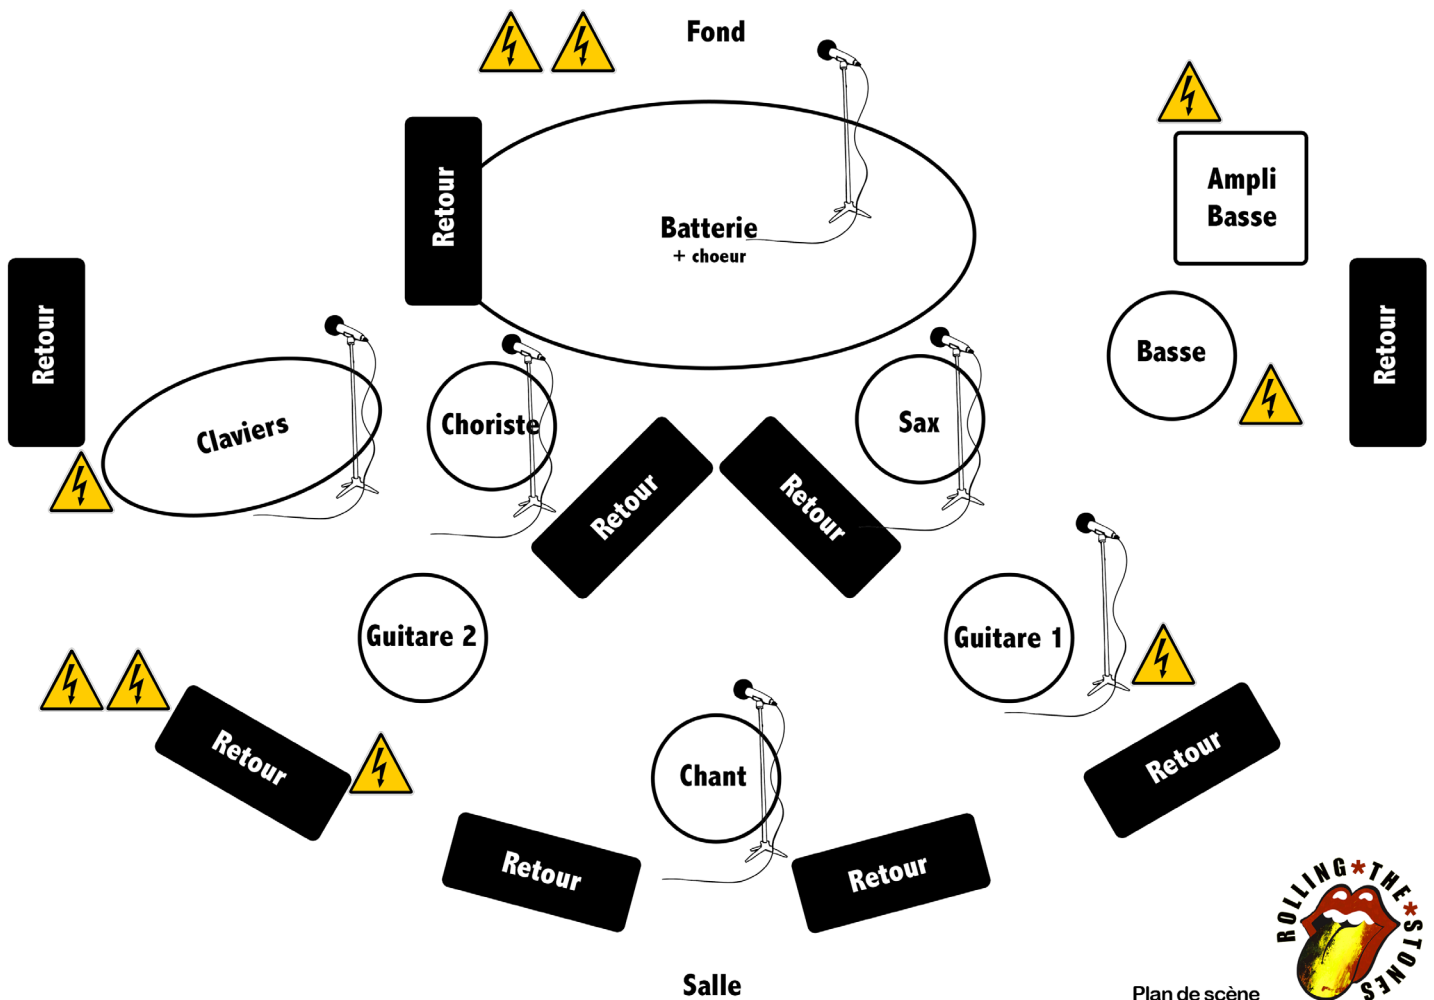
Fond

Retour

Batterie
+ choeur

Ampli
Basse

Retour

Basse

Retour

Claviers

Choriste

Sax

Retour

Retour

Guitare 2

Guitare 1

Retour

Chant

Retour

Retour

Retour

Salle

ROLLING*THE*STONES

Plan de scène